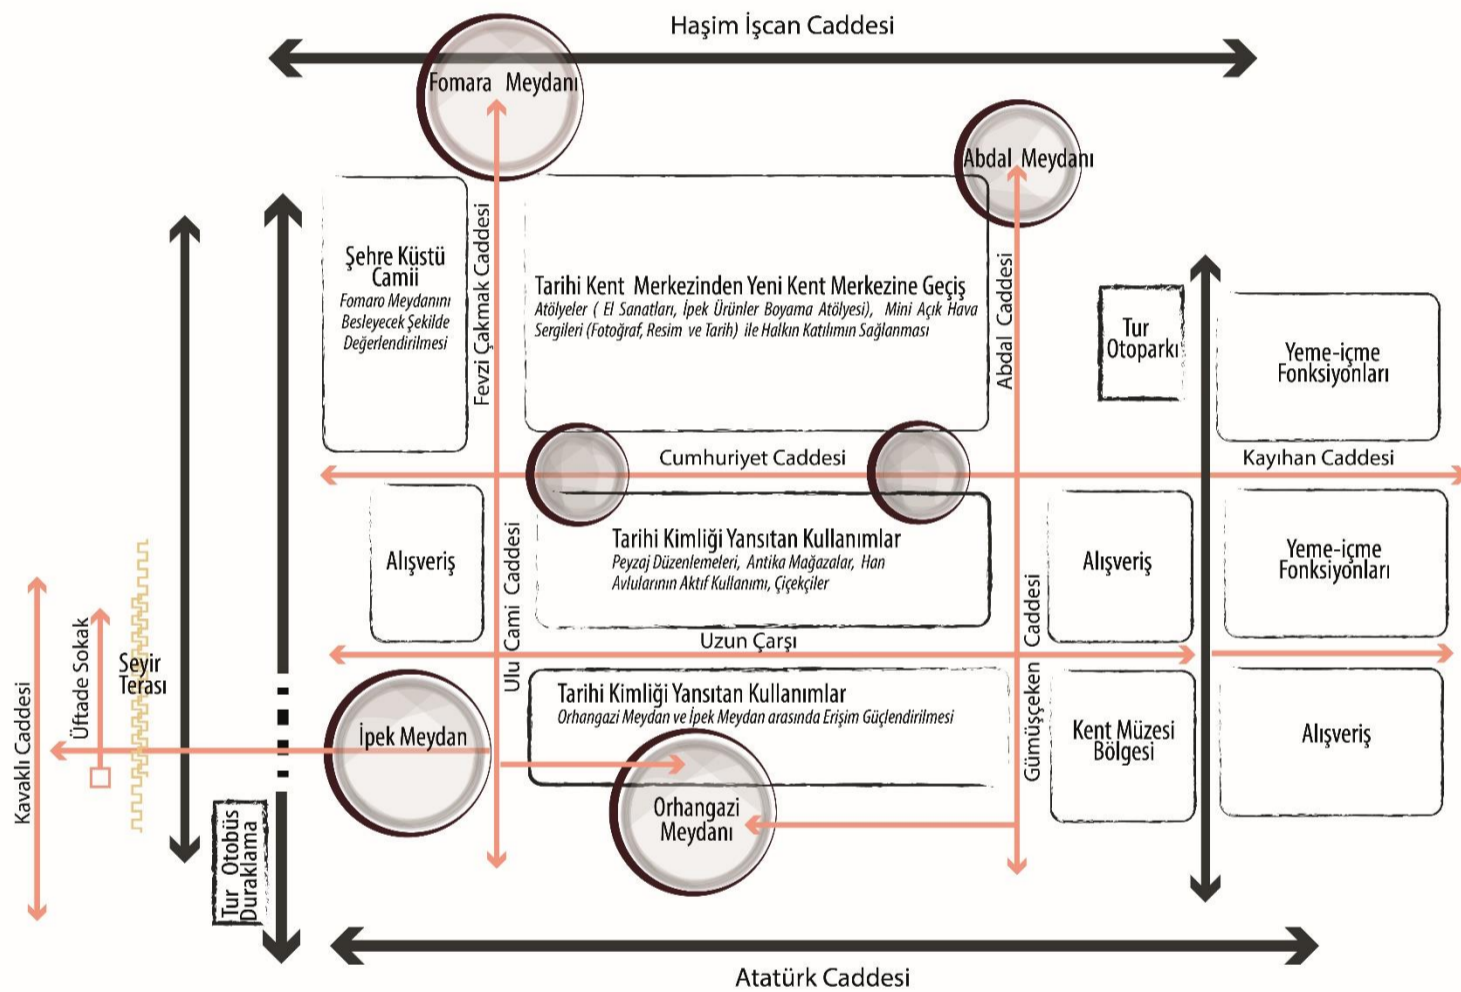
Haşim İşcan Caddesi

Fomara Meydanı

Abdal Meydanı

Şehre Küstü Camii
Fomaro Meydanını Besleyecek Şekilde Değerlendirilmesi

Fevzi Çakmak Caddesi

Tarihi Kent Merkezinden Yeni Kent Merkezine Geçiş
Atölyeler ( El Sanatları, İpek Ürünler Boyama Atölyesi), Mini Açık Hava Sergileri (Fotoğraf, Resim ve Tarih) ile Halkın Katılımın Sağlanması

Abdal Caddesi

Tur Otoparkı

Yeme-içme Fonksiyonları

Cumhuriyet Caddesi

Kayıhan Caddesi

Alışveriş

Ulu Cami Caddesi

Tarihi Kimliği Yansıtan Kullanımlar
Peyzaj Düzenlemeleri, Antika Mağazalar, Han Avlularının Aktif Kullanımı, Çiçekçiler

Alışveriş

Yeme-içme Fonksiyonları

Uzun Çarşı

Gümüşçeken Caddesi

Kavaklı Caddesi

Üftade Sokak

Seyir Terası

İpek Meydan

Tarihi Kimliği Yansıtan Kullanımlar
Orhangazi Meydan ve İpek Meydan arasında Erişim Güçlendirilmesi

Kent Müzesi Bölgesi

Alışveriş

Orhangazi Meydanı

Tur Otobüs Duraklama

Atatürk Caddesi